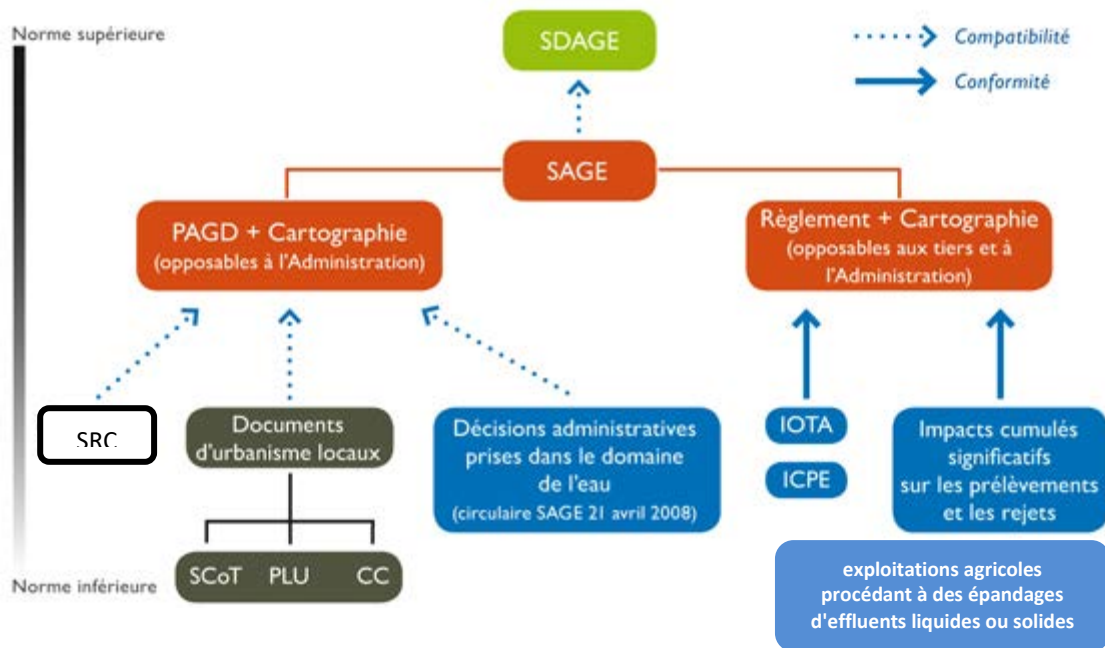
Norme supérieure

SDAGE

Compatibilité

Conformité

SAGE

PAGD + Cartographie
(opposables à l'Administration)

Règlement + Cartographie
(opposables aux tiers et à l'Administration)

SRC

Documents d'urbanisme locaux

Décisions administratives prises dans le domaine de l'eau
(circulaire SAGE 21 avril 2008)

IOTA

ICPE

Impacts cumulés significatifs sur les prélèvements et les rejets

Norme inférieure

SCoT PLU CC

exploitations agricoles procédant à des épandages d'effluents liquides ou solides